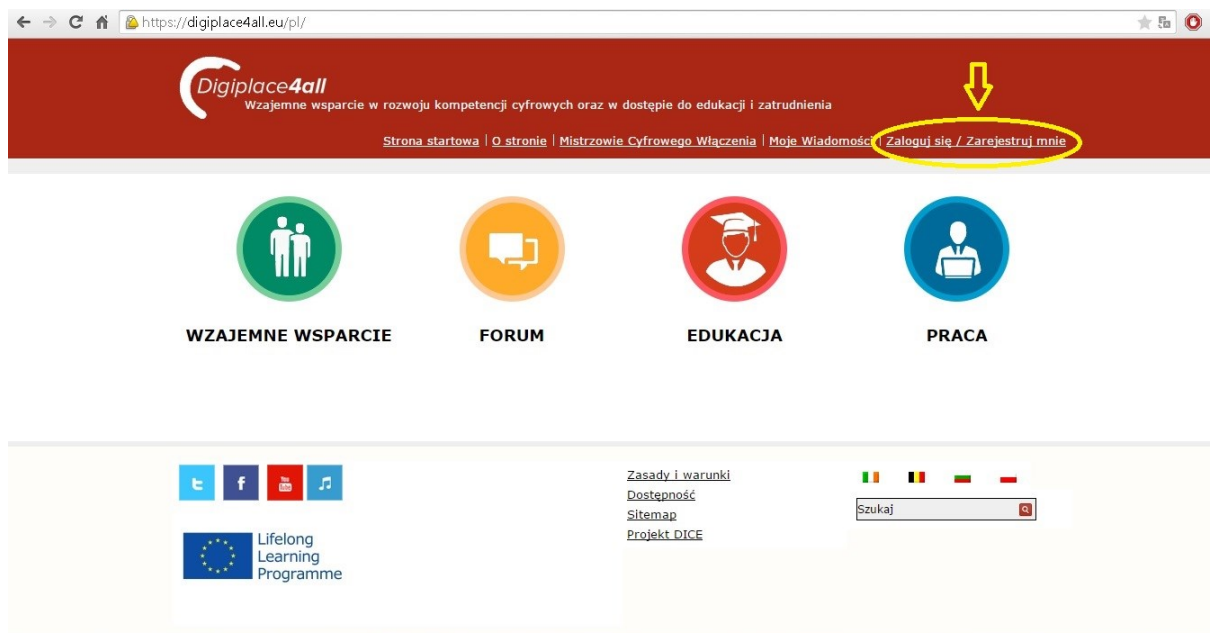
https://digiplace4all.eu/pl/

Digiplace4all
Wzajemne wsparcie w rozwoju kompetencji cyfrowych oraz w dostępie do edukacji i zatrudnienia

Strona startowa | O stronie | Mistrzowie Cyfrowego Włączenia | Moje Wiadomości | Zaloguj się / Zarejestruj mnie

WZAJEMNE WSPARCIE

FORUM

EDUKACJA

PRACA

Lifelong Learning Programme

Zasady i warunki
Dostępność
Sitemap
Projekt DICE

Szukaj